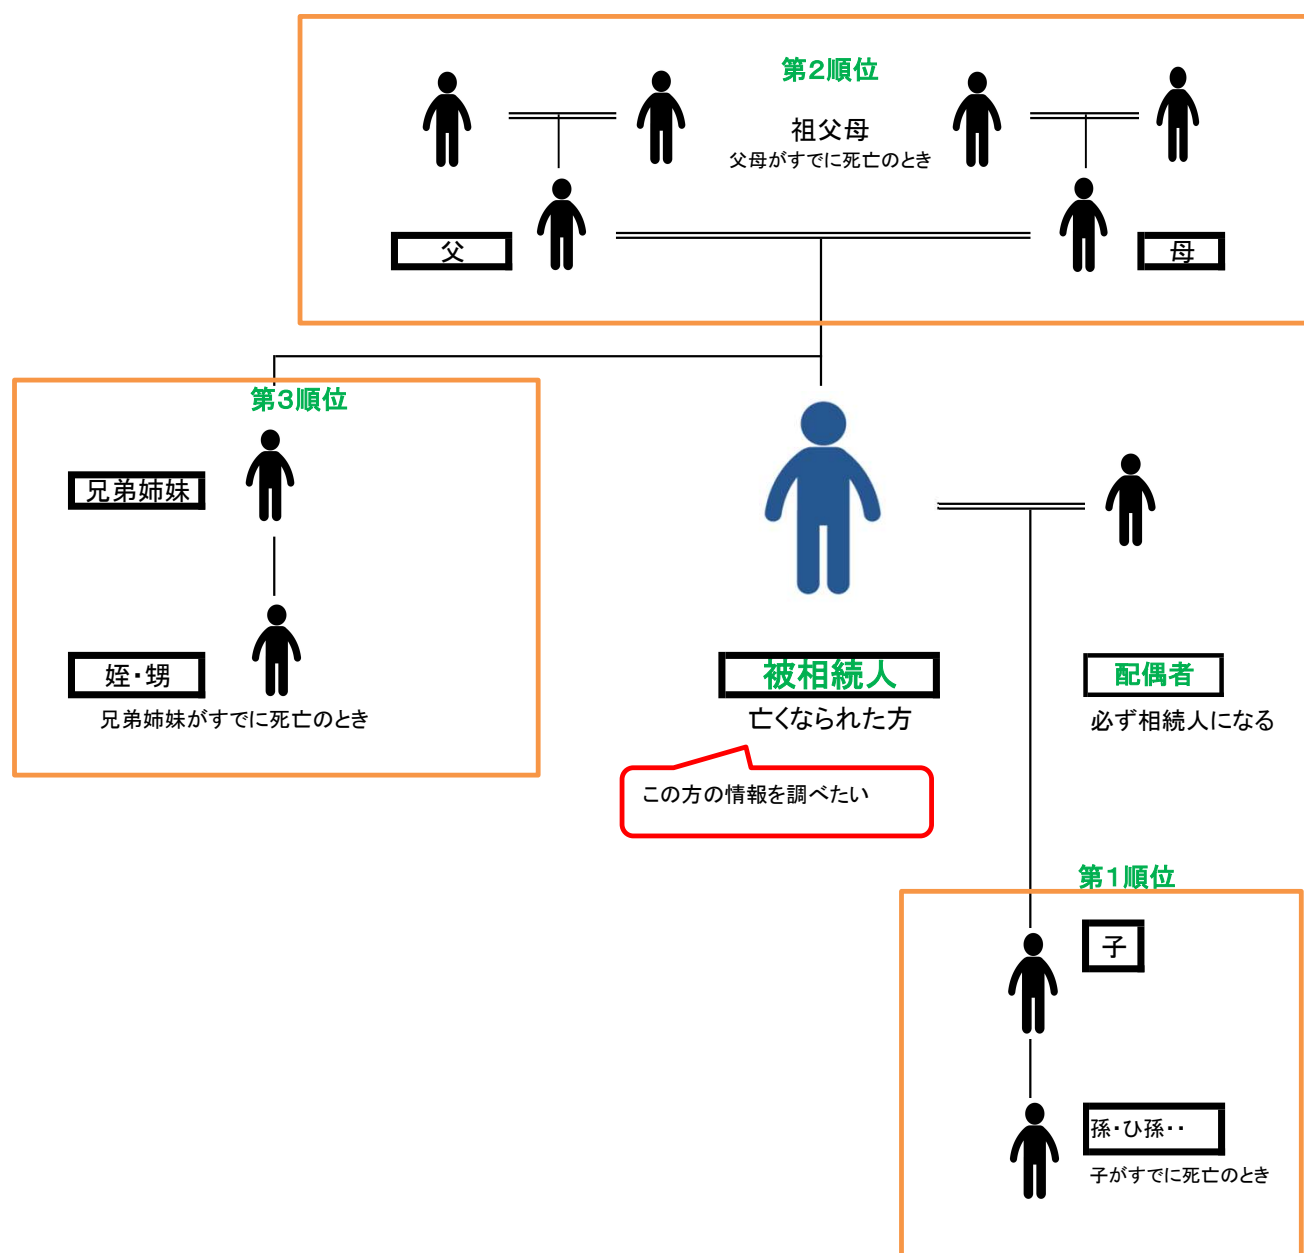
第2順位

祖父母
父母がすでに死亡のとき

父

母

第3順位

兄弟姉妹

姪・甥
兄弟姉妹がすでに死亡のとき

被相続人
亡くなられた方

この方の情報を調べたい

配偶者
必ず相続人になる

第1順位

子

孫・ひ孫・・
子がすでに死亡のとき